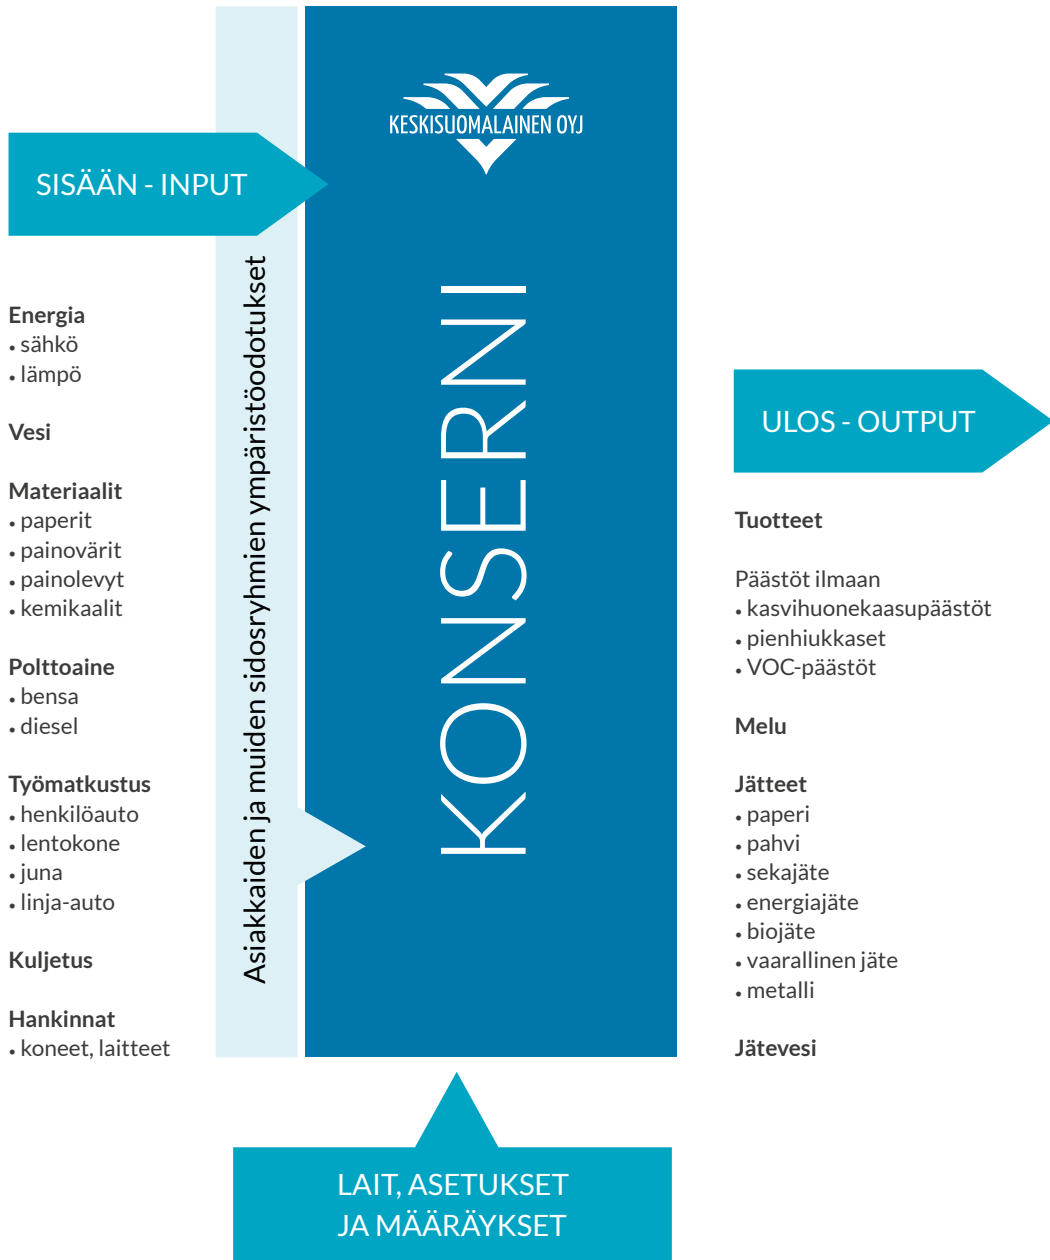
SISÄÄN - INPUT

KESKISUOMALAINEN OYJ

Asiakkaiden ja muiden sidosryhmien ympäristöodotukset

KONSERNI

Energia
• sähkö
• lämpö

Vesi

Materiaalit
• paperit
• painovärit
• painolevyt
• kemikaalit

Polttoaine
• bensa
• diesel

Työmatkustus
• henkilöauto
• lentokone
• juna
• linja-auto

Kuljetus

Hankinnat
• koneet, laitteet

ULOS - OUTPUT

Tuotteet

Päästöt ilmaan
• kasvihuonekaasupäästöt
• pienhiukkaset
• VOC-päästöt

Melu

Jätteet
• paperi
• pahvi
• sekajäte
• energiajäte
• biojäte
• vaarallinen jäte
• metalli

Jätevesi

LAIT, ASETUKSET JA MÄÄRÄYKSET